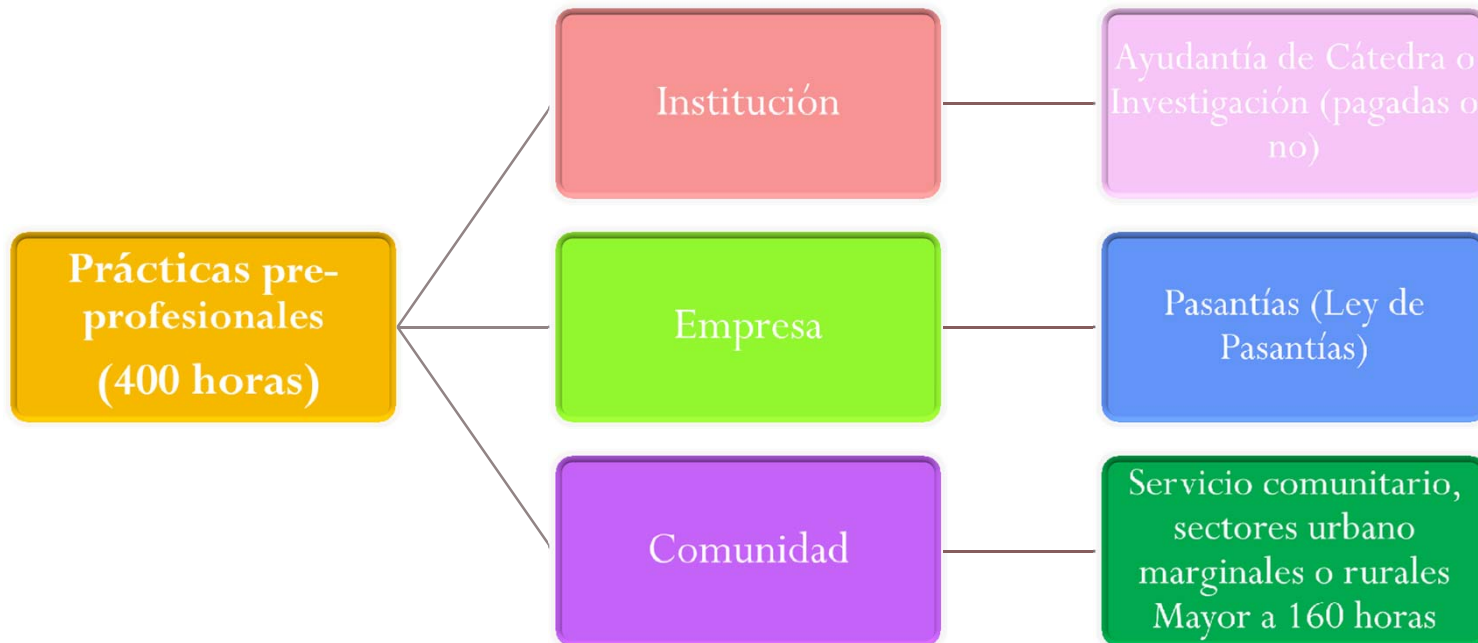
Prácticas pre-profesionales
(400 horas)

Institución

Ayudantía de Cátedra o Investigación (pagadas o no)

Empresa

Pasantías (Ley de Pasantías)

Comunidad

Servicio comunitario, sectores urbano marginales o rurales Mayor a 160 horas